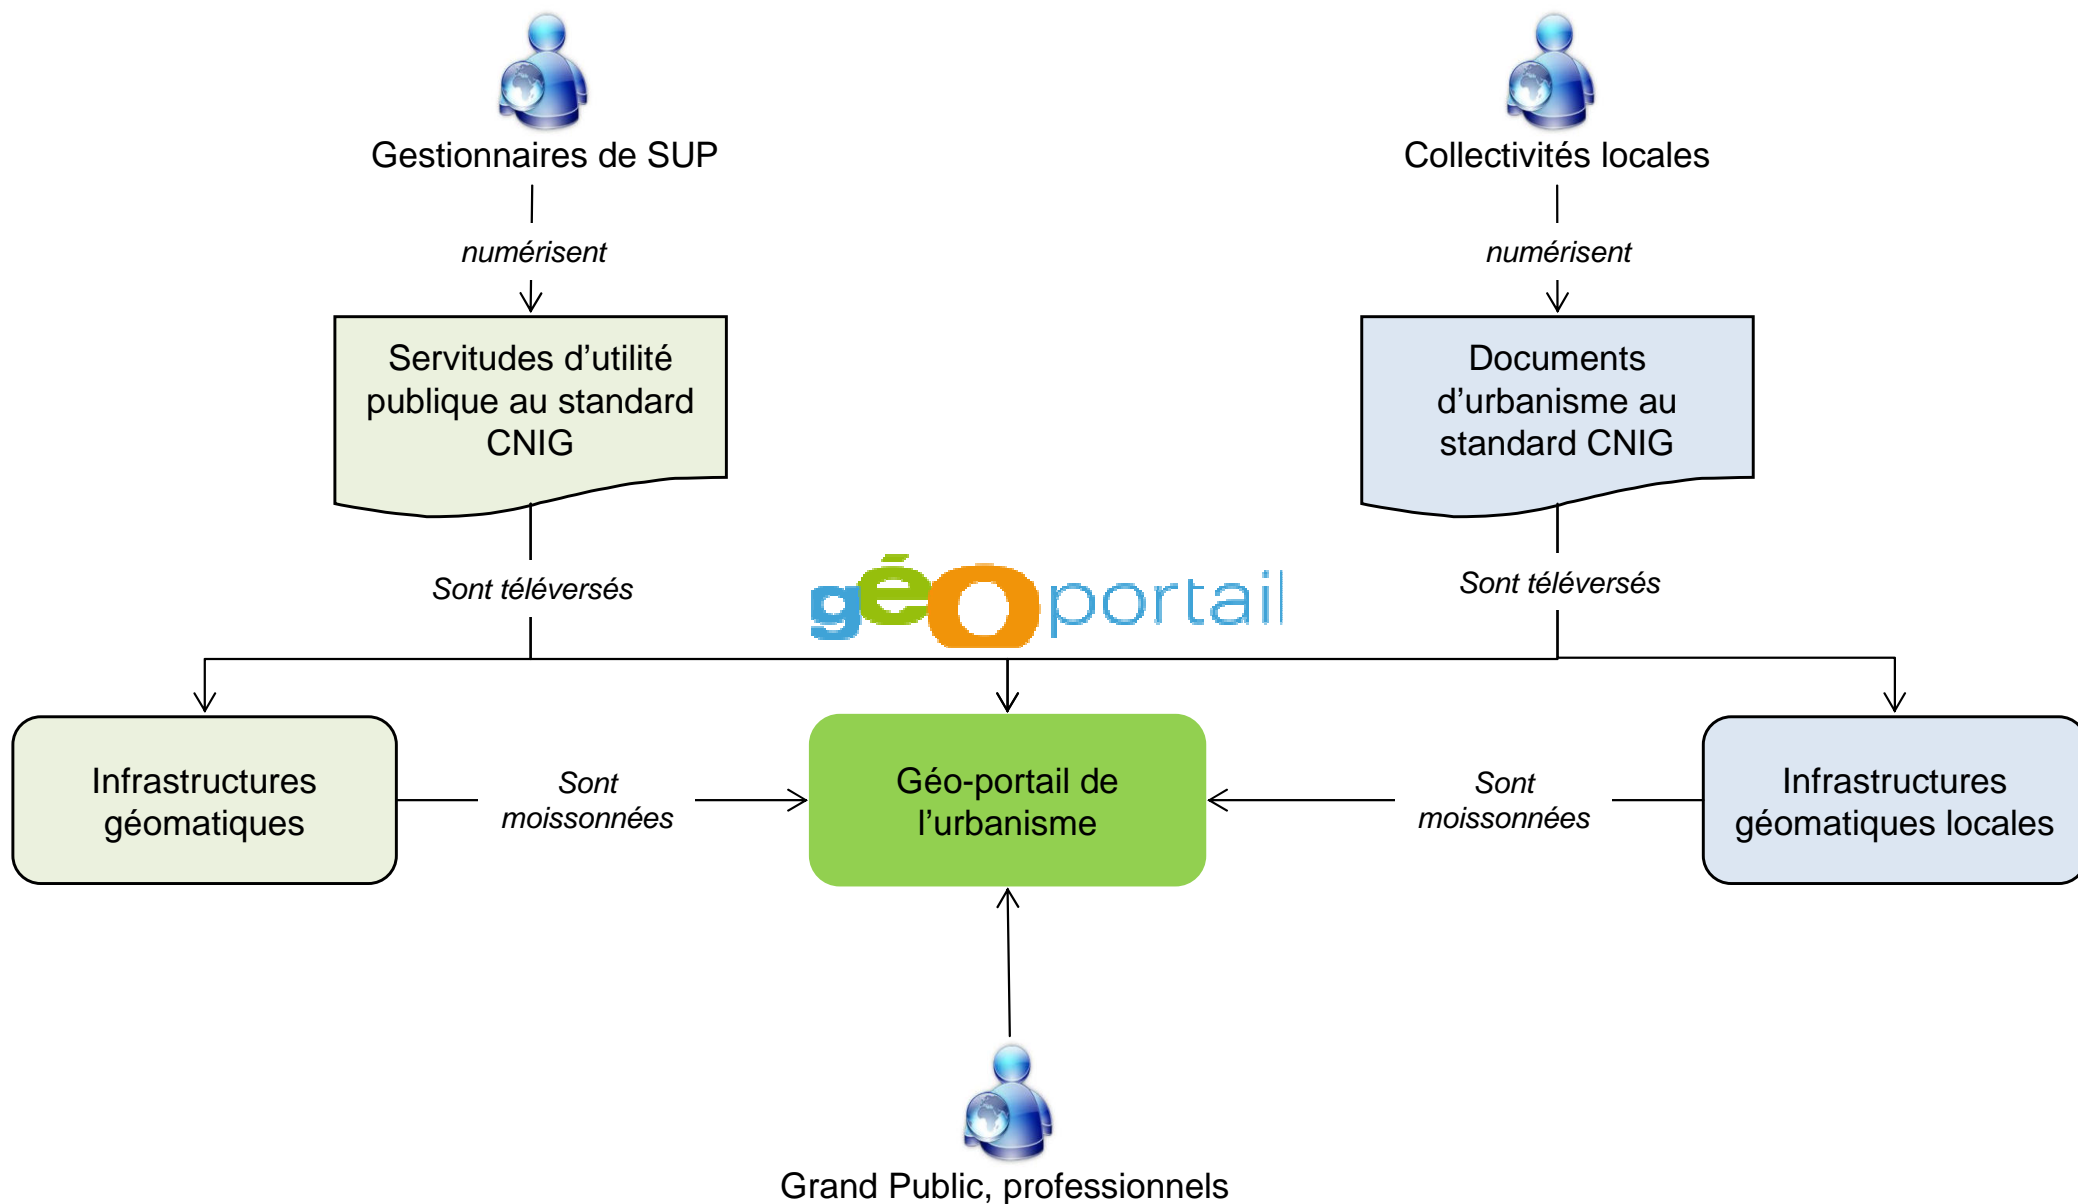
Gestionnaires de SUP

Collectivités locales

numérisent

numérisent

Servitudes d'utilité publique au standard CNIG

Documents d'urbanisme au standard CNIG

Sont téléversés

géoportail

Sont téléversés

Infrastructures géomatiques

Sont moissonnées

Géo-portail de l'urbanisme

Sont moissonnées

Infrastructures géomatiques locales

Grand Public, professionnels